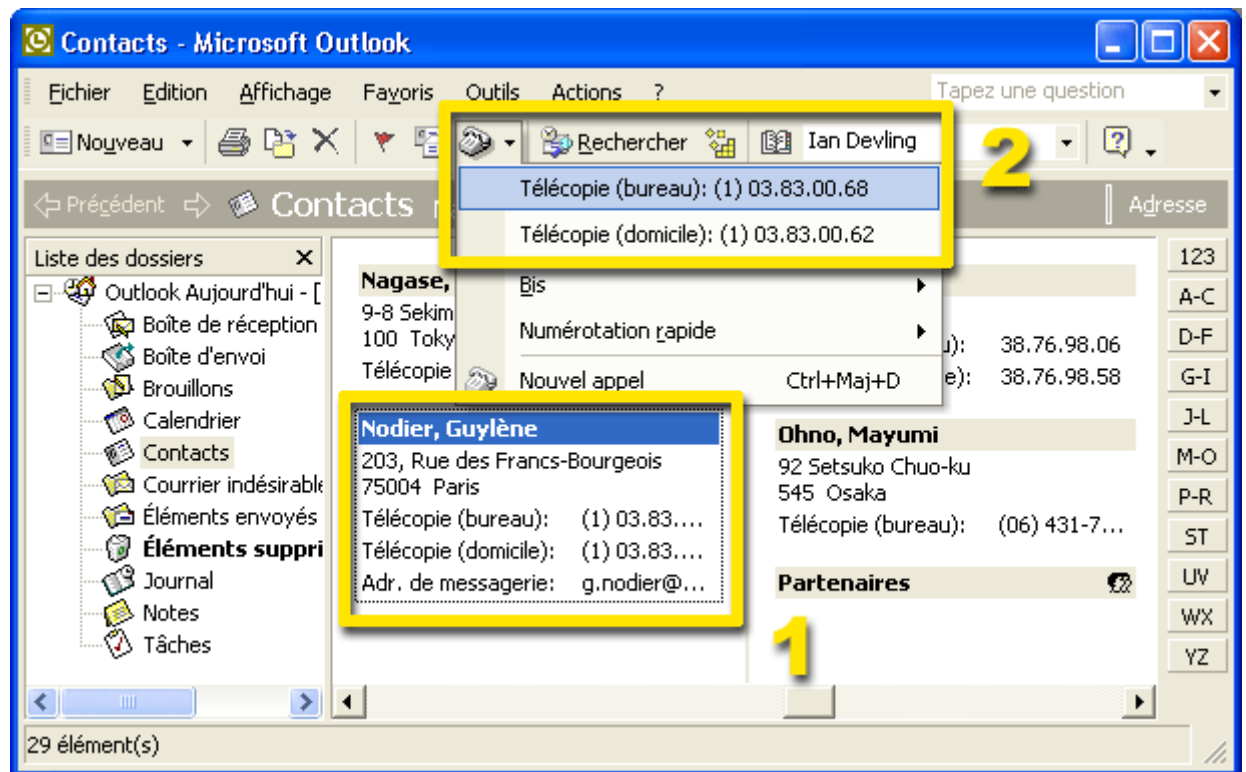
Contacts - Microsoft Outlook

Fichier Edition Affichage Favoris Outils Actions ?

Tapez une question

Nouveau

Rechercher

Ian Devling

2

Précédent Contacts

Adresse

Télécopie (bureau): (1) 03.83.00.68

Télécopie (domicile): (1) 03.83.00.62

Bis

Numérotation rapide

Nouvel appel Ctrl+Maj+D

Liste des dossiers

Outlook Aujourd'hui - [

Boîte de réception

Boîte d'envoi

Brouillons

Calendrier

Contacts

Courrier indésirable

Éléments envoyés

Éléments suppri

Journal

Notes

Tâches

Nagase,
9-8 Sekim
100 Toky
Télécopie

u): 38.76.98.06
e): 38.76.98.58

Nodier, Guylène
203, Rue des Francs-Bourgeois
75004 Paris
Télécopie (bureau): (1) 03.83....
Télécopie (domicile): (1) 03.83....
Adr. de messagerie: g.nodier@...

Ohno, Mayumi
92 Setsuko Chuo-ku
545 Osaka
Télécopie (bureau): (06) 431-7...

Partenaires

1

123
A-C
D-F
G-I
J-L
M-O
P-R
ST
UV
WX
YZ

29 élément(s)